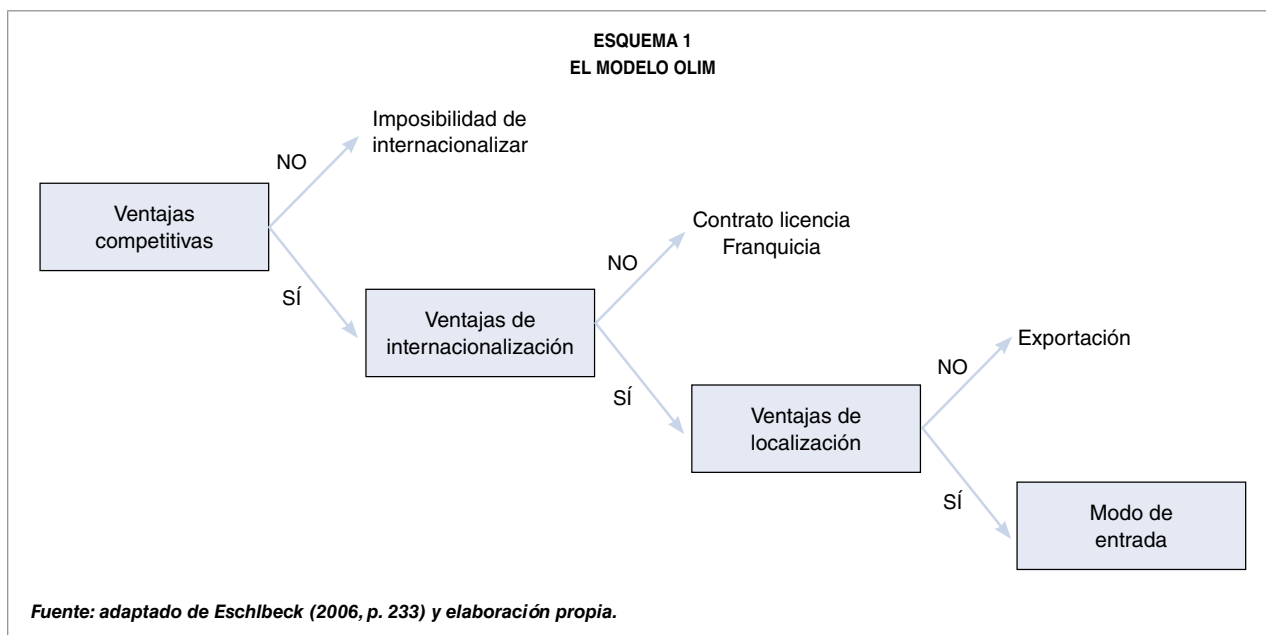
ESQUEMA 1
EL MODELO OLIM

Ventajas competitivas

NO

Imposibilidad de internacionalizar

SÍ

Ventajas de internacionalización

NO

Contrato licencia
Franquicia

SÍ

Ventajas de localización

NO

Exportación

SÍ

Modo de entrada

Fuente: adaptado de Eschlbeck (2006, p. 233) y elaboración propia.